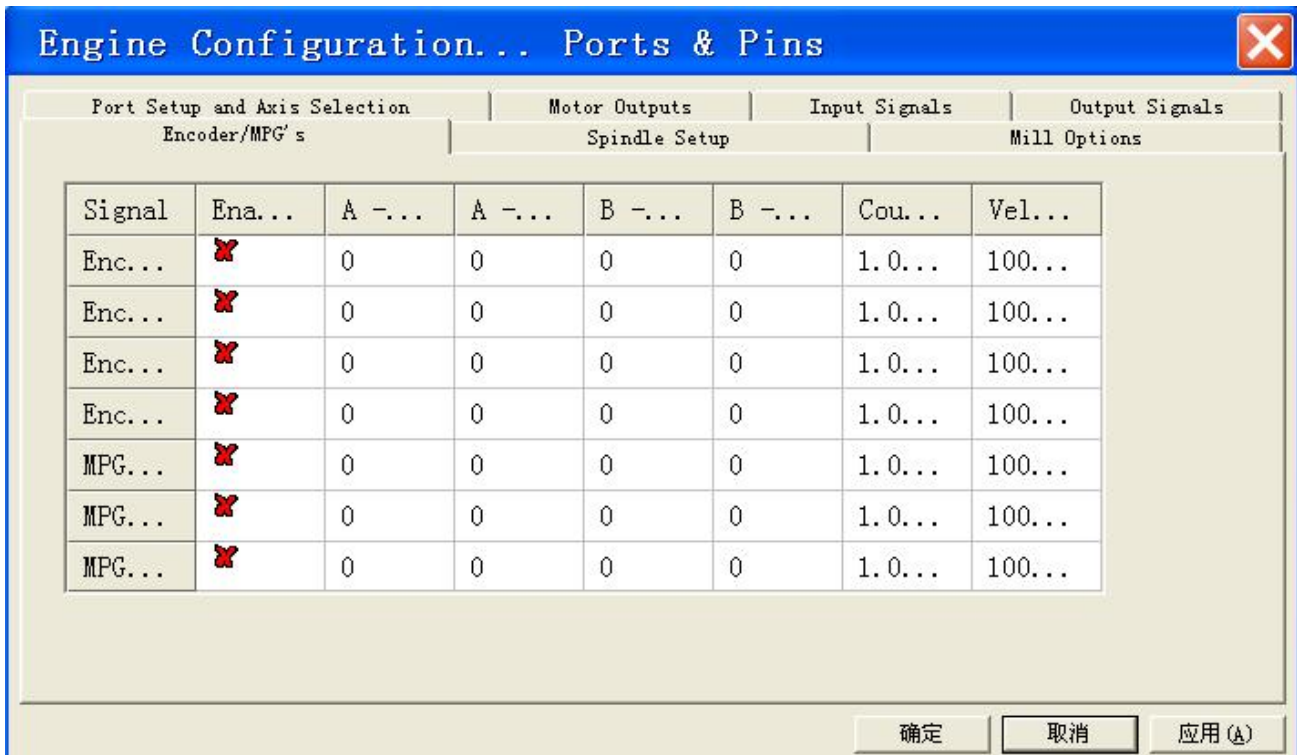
Engine Configuration... Ports & Pins

Port Setup and Axis Selection | Motor Outputs | Input Signals | Output Signals
Encoder/MPG's | Spindle Setup | Mill Options

| Signal | Ena... | A -... | A -... | B -... | B -... | Cou... | Vel... |
|---|---|---|---|---|---|---|---|
| Enc... | | 0 | 0 | 0 | 0 | 1.0... | 100... |
| Enc... | | 0 | 0 | 0 | 0 | 1.0... | 100... |
| Enc... | | 0 | 0 | 0 | 0 | 1.0... | 100... |
| Enc... | | 0 | 0 | 0 | 0 | 1.0... | 100... |
| MPG... | | 0 | 0 | 0 | 0 | 1.0... | 100... |
| MPG... | | 0 | 0 | 0 | 0 | 1.0... | 100... |
| MPG... | | 0 | 0 | 0 | 0 | 1.0... | 100... |

确定 取消 应用(A)